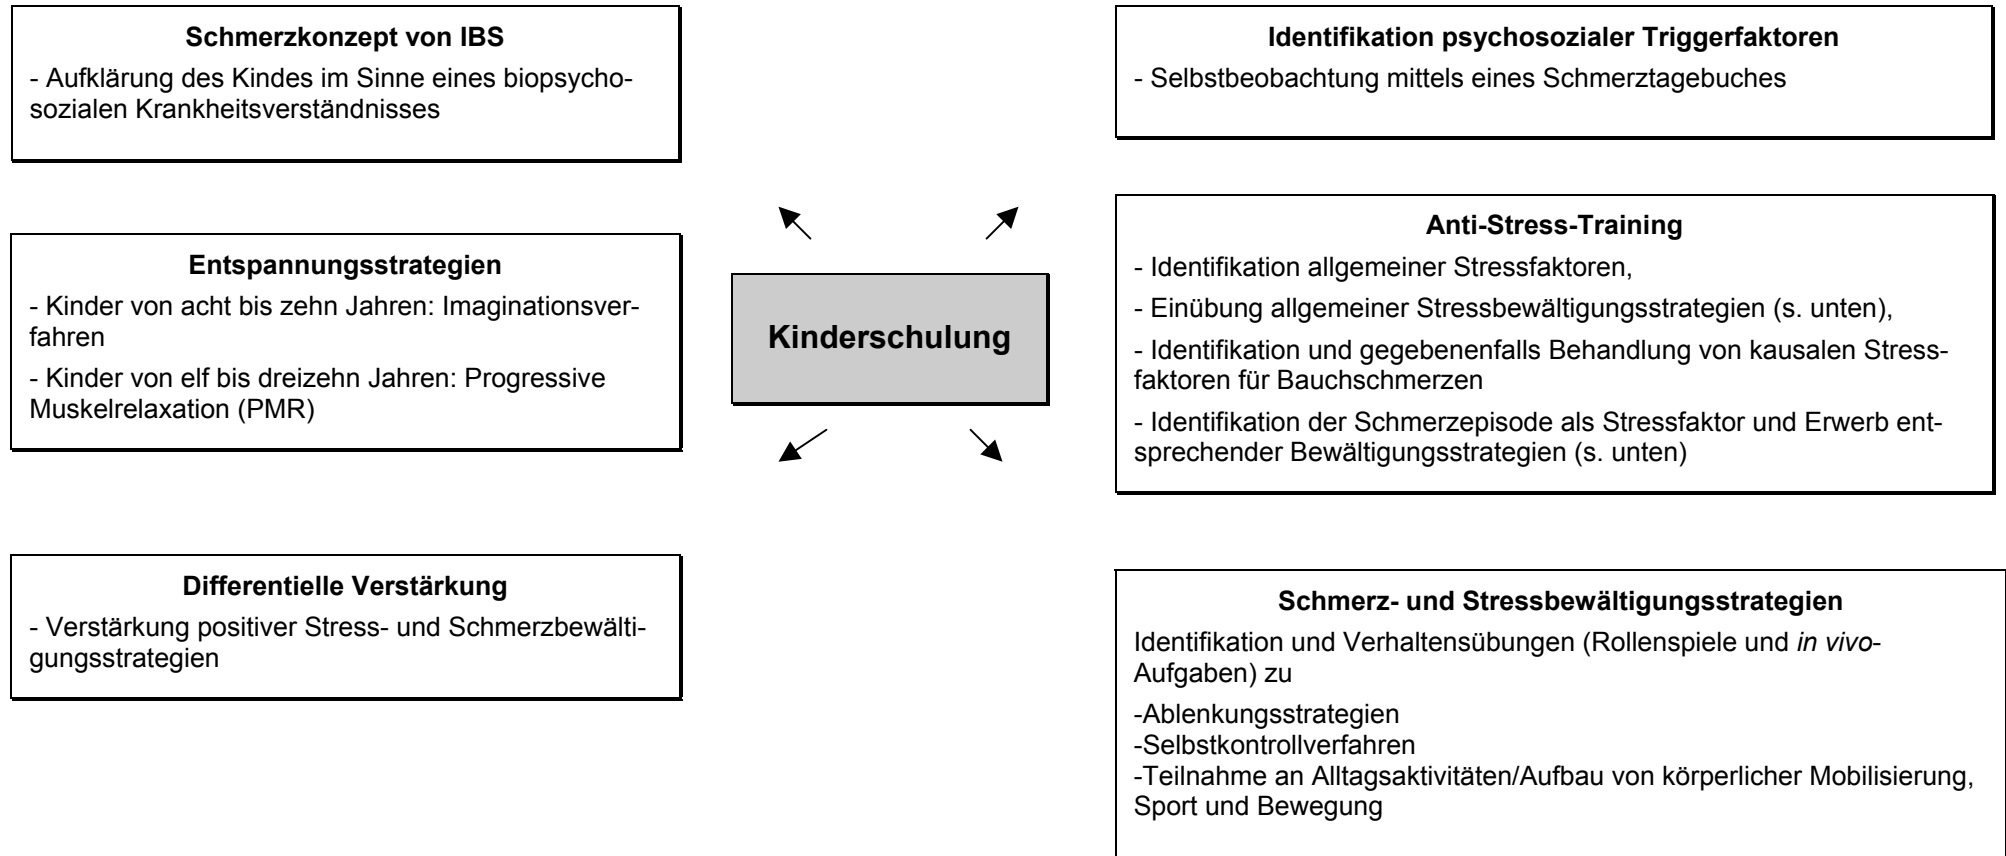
**Schmerzkonzept von IBS**

- Aufklärung des Kindes im Sinne eines biopsychosozialen Krankheitsverständnisses

**Entspannungsstrategien**

- Kinder von acht bis zehn Jahren: Imaginationsverfahren

- Kinder von elf bis dreizehn Jahren: Progressive Muskelrelaxation (PMR)

**Differentielle Verstärkung**

- Verstärkung positiver Stress- und Schmerzbewältigungsstrategien

**Kinderschulung**

**Identifikation psychosozialer Triggerfaktoren**

- Selbstbeobachtung mittels eines Schmerztagebuches

**Anti-Stress-Training**

- Identifikation allgemeiner Stressfaktoren,

- Einübung allgemeiner Stressbewältigungsstrategien (s. unten),

- Identifikation und gegebenenfalls Behandlung von kausalen Stressfaktoren für Bauchschmerzen

- Identifikation der Schmerzepisode als Stressfaktor und Erwerb entsprechender Bewältigungsstrategien (s. unten)

**Schmerz- und Stressbewältigungsstrategien**

Identifikation und Verhaltensübungen (Rollenspiele und *in vivo*-Aufgaben) zu

-Ablenkungsstrategien
-Selbstkontrollverfahren
-Teilnahme an Alltagsaktivitäten/Aufbau von körperlicher Mobilisierung, Sport und Bewegung